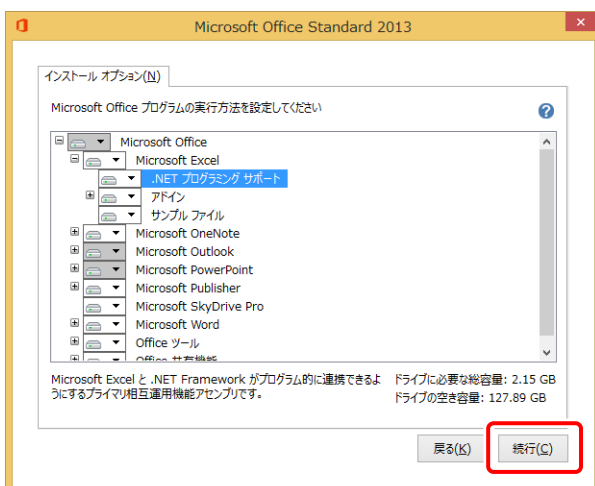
Microsoft Office Standard 2013

インストール オプション(N)

Microsoft Office プログラムの実行方法を設定してください

Microsoft Office
Microsoft Excel
.NET プログラミング サポート
アドイン
サンプル ファイル
Microsoft OneNote
Microsoft Outlook
Microsoft PowerPoint
Microsoft Publisher
Microsoft SkyDrive Pro
Microsoft Word
Office ツール
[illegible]

Microsoft Excel と .NET Framework がプログラム的に連携できるようにするプライマリ相互運用機能アセンブリです。

ドライブに必要な総容量: 2.15 GB
ドライブの空き容量: 127.89 GB

戻る(K)
続行(C)